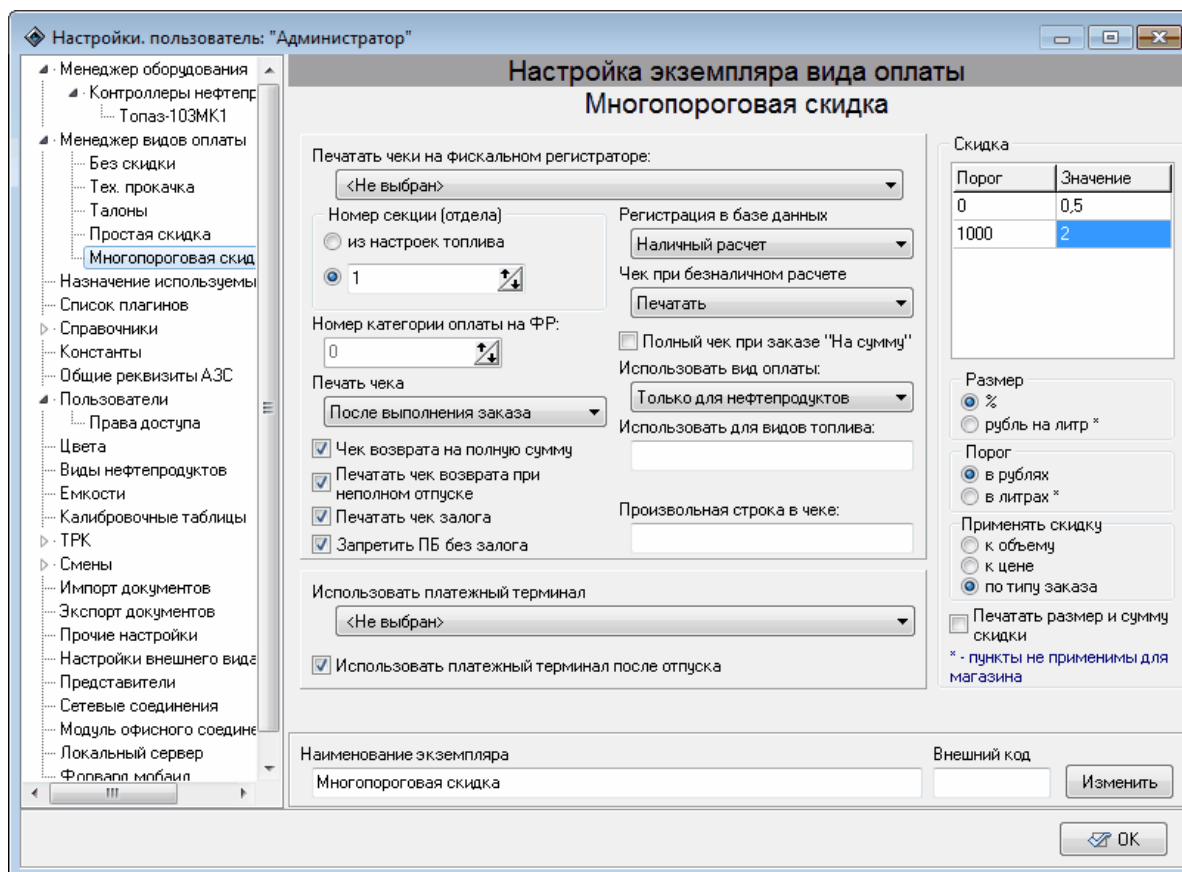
Настройки. пользователь: "Администратор"

Менеджер оборудования
Контроллеры нефтепр
Топаз-103МК1
Менеджер видов оплаты
Без скидки
Тех. прокачка
Талоны
Простая скидка
Многопороговая скид
Назначение используемы
Список плагинов
Справочники
Константы
Общие реквизиты АЗС
Пользователи
Права доступа
Цвета
Виды нефтепродуктов
Емкости
Калибровочные таблицы
ТРК
Смены
Импорт документов
Экспорт документов
Прочие настройки
Настройки внешнего вида
Представители
Сетевые соединения
Модуль офисного соедине
Локальный сервер
Форвард мобайл

Настройка экземпляра вида оплаты
Многопороговая скидка

Печатать чеки на фискальном регистраторе:
<Не выбран>
Номер секции (отдела)
из настроек топлива
1
Номер категории оплаты на ФР:
0
Печать чека
После выполнения заказа
Чек возврата на полную сумму
Печатать чек возврата при неполном отпуске
Печатать чек залога
Запретить ПБ без залога
Регистрация в базе данных
Наличный расчет
Чек при безналичном расчете
Печатать
Полный чек при заказе "На сумму"
Использовать вид оплаты:
Только для нефтепродуктов
Использовать для видов топлива:
Произвольная строка в чеке:
Использовать платежный терминал
<Не выбран>
Использовать платежный терминал после отпуска

Скидка
| Порог | Значение |
|---|---|
| 0 | 0,5 |
| 1000 | 2 |

Размер
%
рубль на литр *
Порог
в рублях
в литрах *
Применять скидку
к объему
к цене
по типу заказа
Печатать размер и сумму скидки
* - пункты не применимы для магазина

Наименование экземпляра
Многопороговая скидка
Внешний код
Изменить
OK